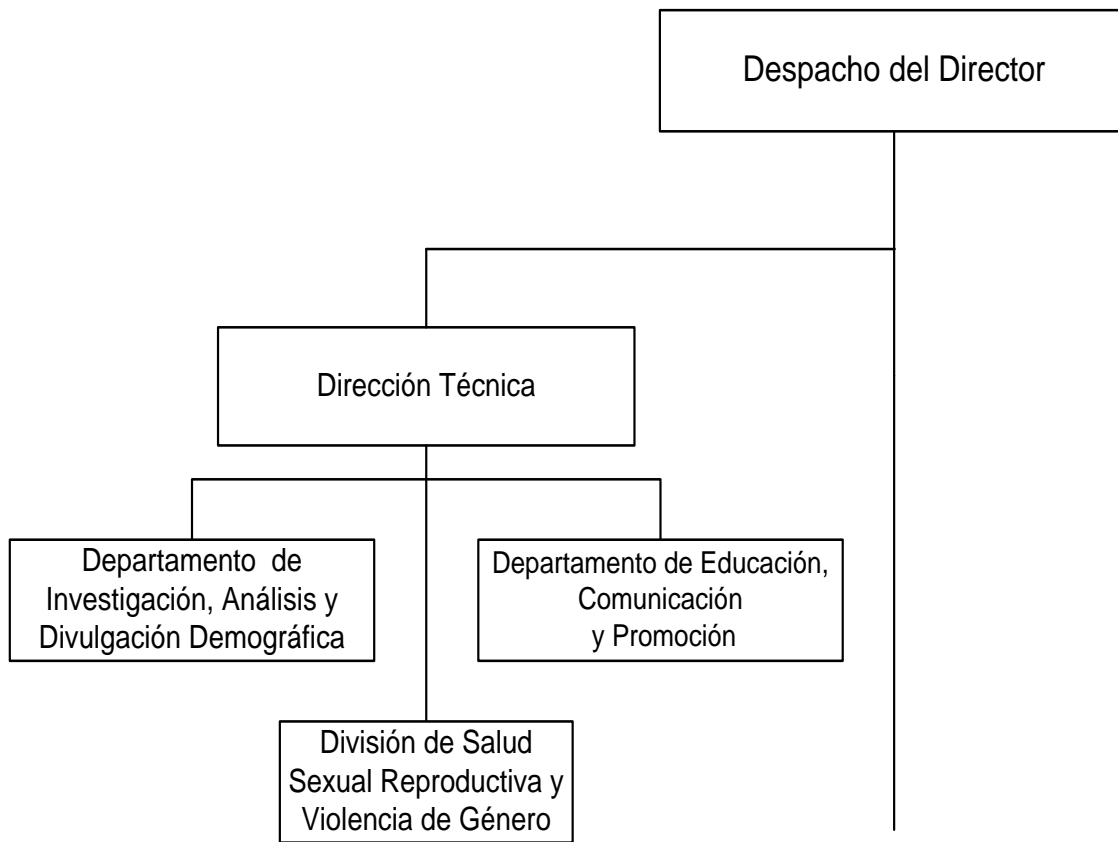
Despacho del Director

Dirección Técnica

Departamento de Investigación, Análisis y Divulgación Demográfica

Departamento de Educación, Comunicación y Promoción

División de Salud Sexual Reproductiva y Violencia de Género